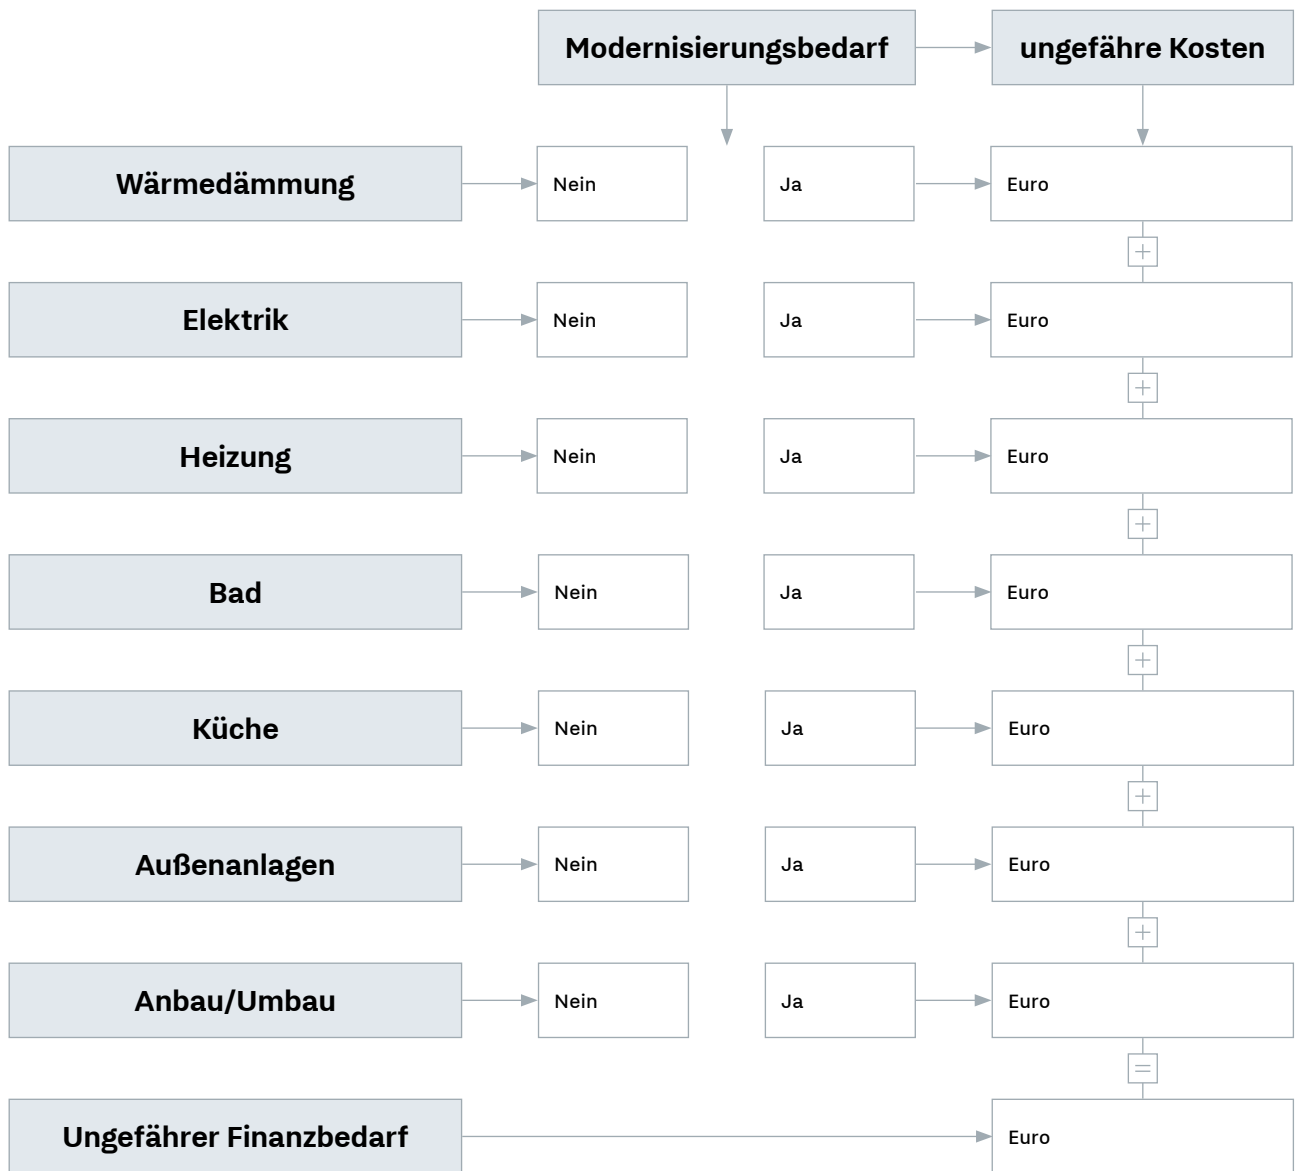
Modernisierungsbedarf
ungefähre Kosten

Wärmedämmung
Nein
Ja
Euro
+

Elektrik
Nein
Ja
Euro
+

Heizung
Nein
Ja
Euro
+

Bad
Nein
Ja
Euro
+

Küche
Nein
Ja
Euro
+

Außenanlagen
Nein
Ja
Euro
+

Anbau/Umbau
Nein
Ja
Euro
=

Ungefährer Finanzbedarf
Euro